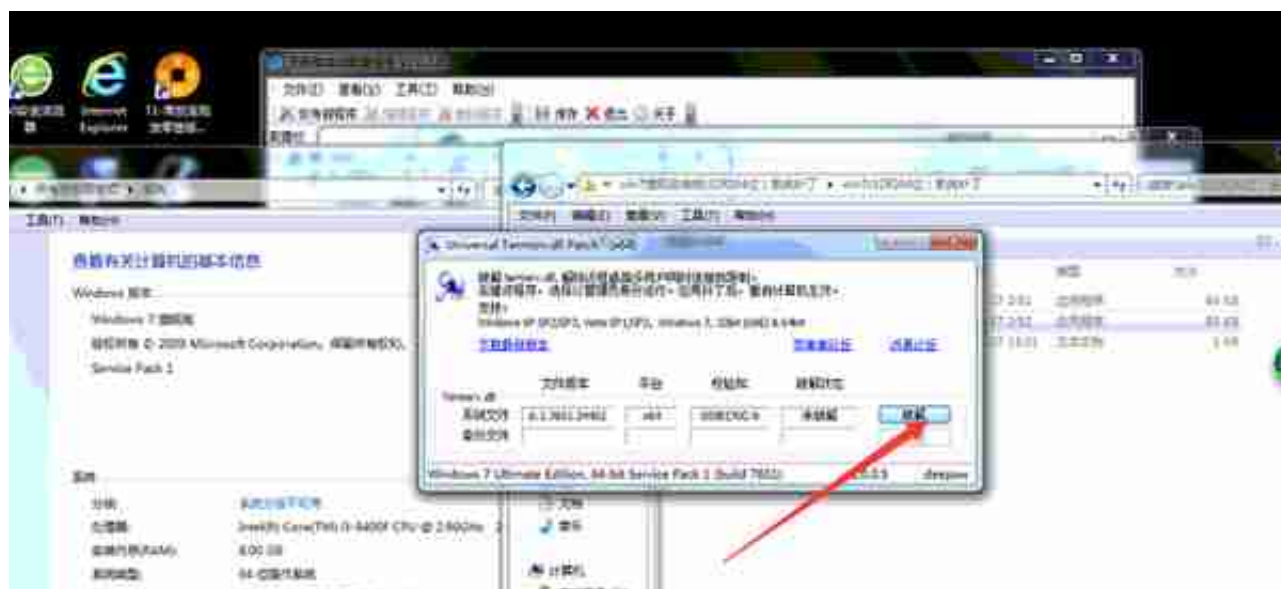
Internet Explorer

文件(F) 编辑(E) 工具(T) 帮助(H)

工具(T) 帮助(H)

查看有关计算机的基本信息

Windows 版本

Windows 7 旗舰版

版权所有 © 2009 Microsoft Corporation。保留所有权利。

Service Pack 1

系统

分级:

处理器:

安装内存(RAM):

系统类型:

Intel(R) Core(TM) i5-8400F CPU @ 2.80GHz

8.00 GB

64 位操作系统

文件(F) 编辑(E) 查看(V) 工具(T) 帮助(H)

Universal Termsrv.dll Patch

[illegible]

Windows XP SP2/SP3, Vista SP1/SP2, Windows 7, 32bit (x86) & 64bit

| | 文件版本 | 平台 | 校验和 | 破解状态 | |
|---|---|---|---|---|---|
| 系统文件 | 6.1.7601.24402 | x64 | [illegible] | 未破解 | 破解 |
| 备份文件 | | | | | |

Windows 7 Ultimate Edition, 64-bit Service Pack 1 (build 7601)

deepxw

类型

应用程序

应用程序

文本文档

计算机